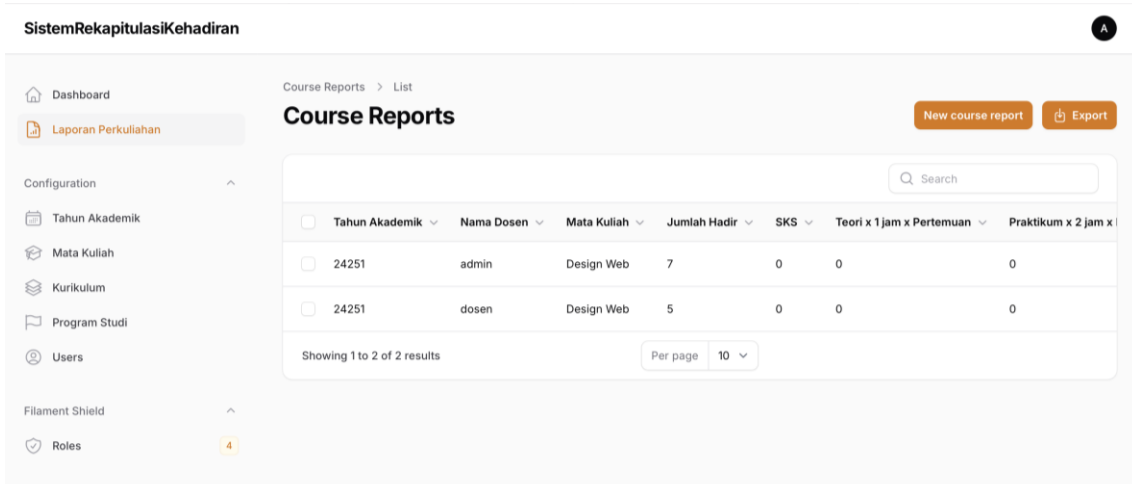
SistemRekapitulasiKehadiran

A

Dashboard

Laporan Perkuliahan

Configuration

Tahun Akademik

Mata Kuliah

Kurikulum

Program Studi

Users

Filament Shield

Roles 4

Course Reports > List

Course Reports

New course report

Export

Search

| Tahun Akademik | Nama Dosen | Mata Kuliah | Jumlah Hadir | SKS | Teori x 1 jam x Pertemuan | Praktikum x 2 jam x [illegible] |
|---|---|---|---|---|---|---|
| 24251 | admin | Design Web | 7 | 0 | 0 | 0 |
| 24251 | dosen | Design Web | 5 | 0 | 0 | 0 |

Showing 1 to 2 of 2 results

Per page 10